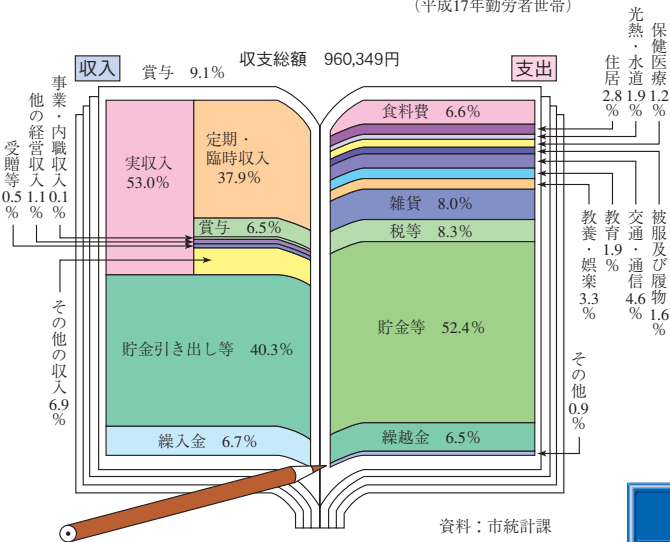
（平成17年勤労者世帯）

収入　賞与　9.1%　収支総額　960,349円　支出

事業・内職収入 0.1%
他の経営収入 1.1%
受贈等 0.5%

実収入 53.0%
定期・臨時収入 37.9%
賞与　6.5%

その他の収入 6.9%

貯金引き出し等　40.3%

繰入金　6.7%

食料費　6.6%
雑貨　8.0%
税等　8.3%
貯金等　52.4%
繰越金　6.5%

住居 2.8%
光熱・水道 1.9%
保健医療 1.2%
教養・娯楽 3.3%
教育 1.9%
交通・通信 4.6%
被服及び履物 1.6%
その他 0.9%

資料：市統計課